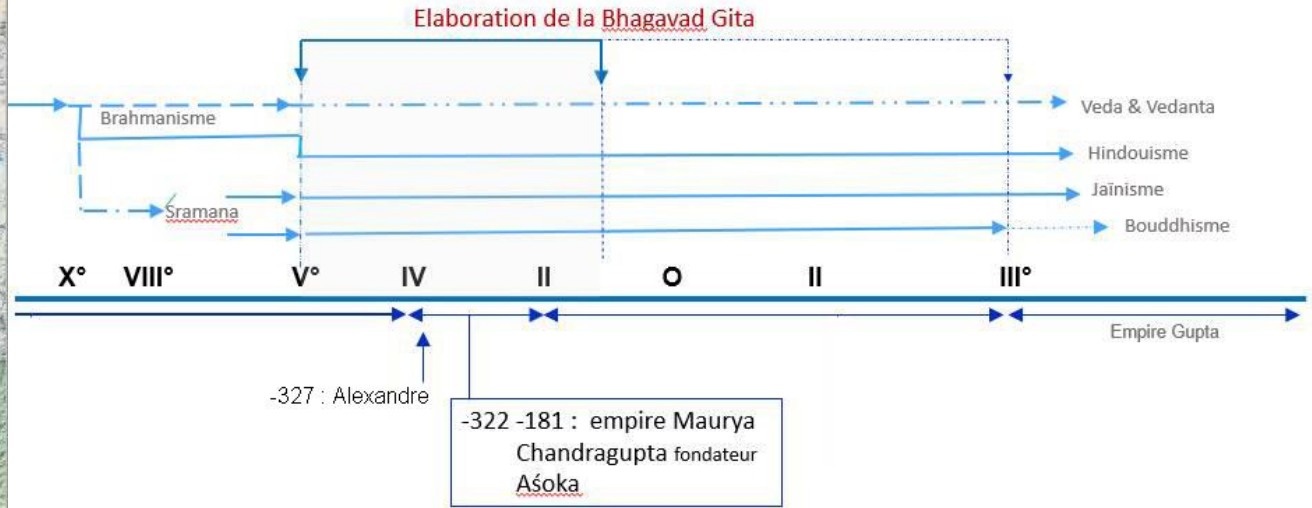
Elaboration de la Bhagavad Gita

Brahmanisme

Veda & Vedanta

Hindouisme

Sramana

Jaïnisme

Bouddhisme

X° VIII° V° IV II O II III°

Empire Gupta

-327 : Alexandre

-322 -181 : empire Maurya
Chandragupta fondateur
Aśoka